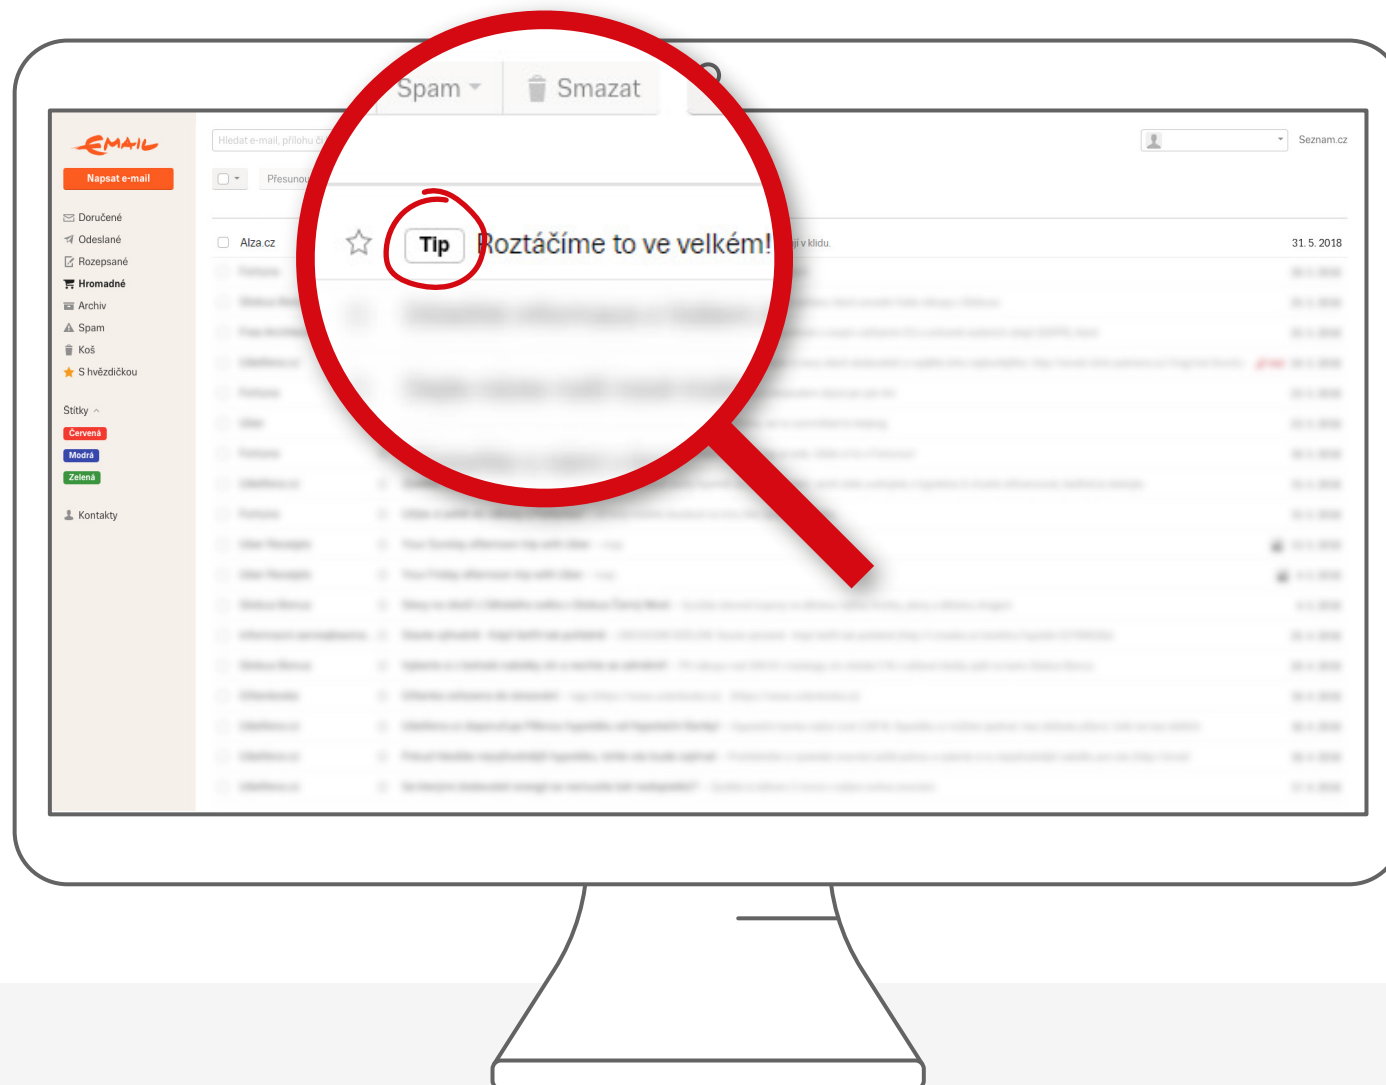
EMAIL

Napsat e-mail

Doručené
Odeslané
Rozepsané
Hromadné
Archiv
Spam
Koš
S hvězdičkou

Štítky

Červená
Modrá
Zelená

Kontakty

Hledat e-mail, přílohu č

Přesunou

Seznam.cz

Spam
Smazat

Alza.cz
Tip
Roztáčíme to ve velkém!
jí v klidu.
31. 5. 2018